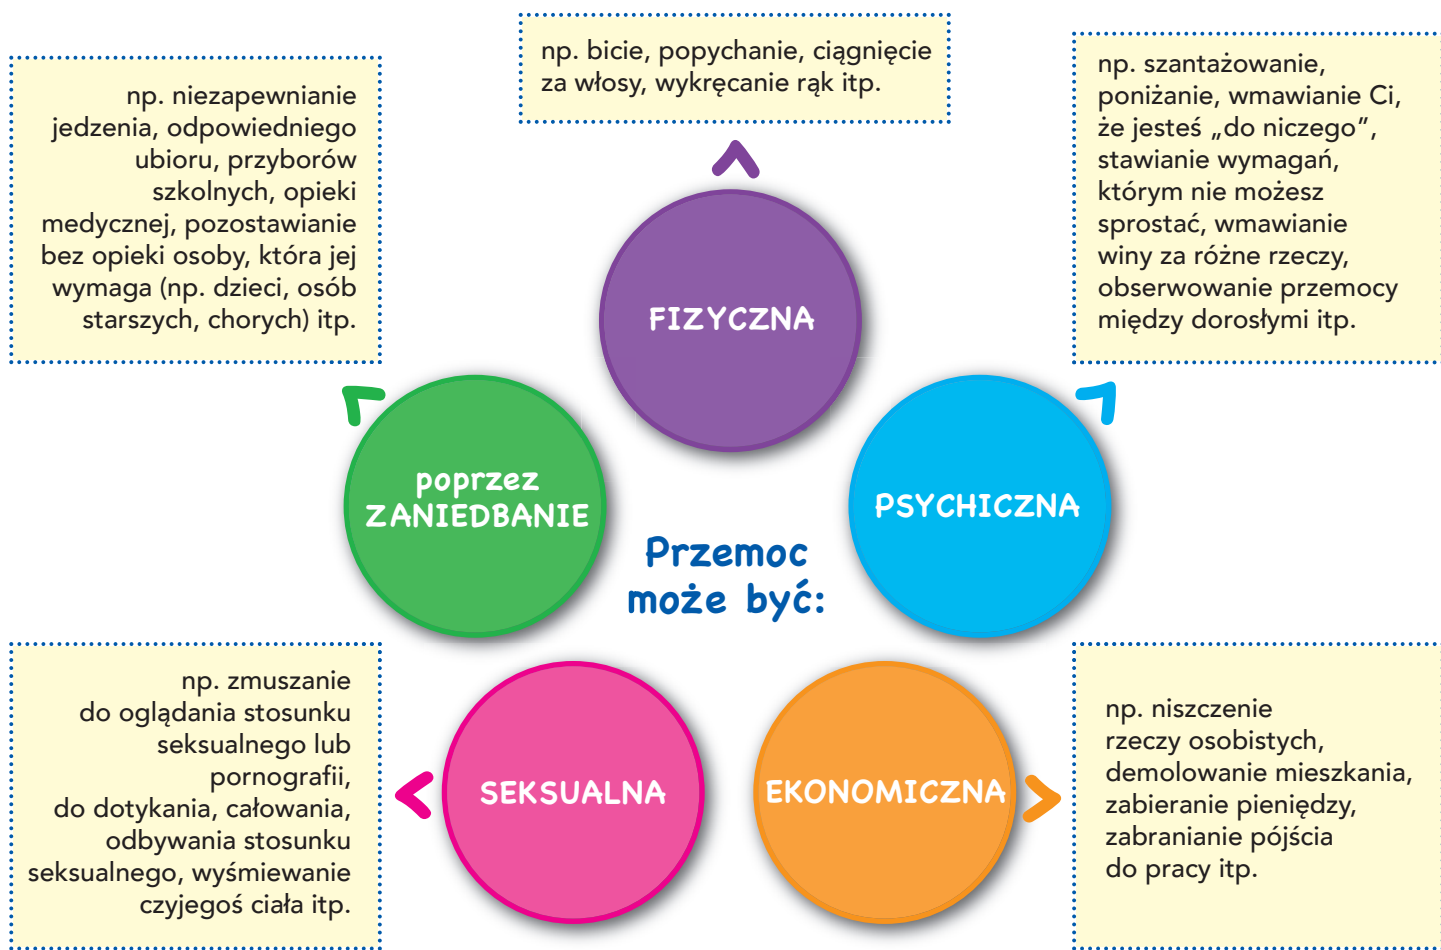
np. bicie, popychanie, ciągnięcie za włosy, wykręcanie rąk itp.

np. niezapewnianie jedzenia, odpowiedniego ubioru, przyborów szkolnych, opieki medycznej, pozostawianie bez opieki osoby, która jej wymaga (np. dzieci, osób starszych, chorych) itp.

np. szantażowanie, poniżanie, wmawianie Ci, że jesteś „do niczego”, stawianie wymagań, którym nie możesz sprostać, wmawianie winy za różne rzeczy, obserwowanie przemocy między dorosłymi itp.

FIZYCZNA

poprzez ZANIEDBANIE

PSYCHICZNA

Przemoc może być:

SEKSUALNA

EKONOMICZNA

np. zmuszanie do oglądania stosunku seksualnego lub pornografii, do dotykania, całowania, odbywania stosunku seksualnego, wyśmiewanie czyjegoś ciała itp.

np. niszczenie rzeczy osobistych, demolowanie mieszkania, zabieranie pieniędzy, zabranianie pójścia do pracy itp.